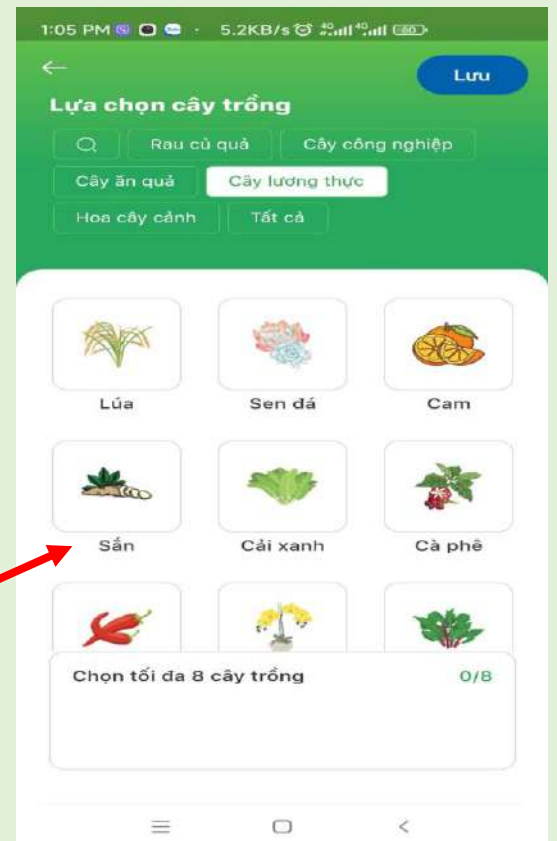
1:05 PM · 5.2KB/s 4G 4G 60

←

Lưu

Lựa chọn cây trồng

Rau củ quả

Cây công nghiệp

Cây ăn quả

Cây lương thực

Hoa cây cảnh

Tất cả

Lúa

Sen đá

Cam

Sắn

Cải xanh

Cà phê

Chọn tối đa 8 cây trồng

0/8